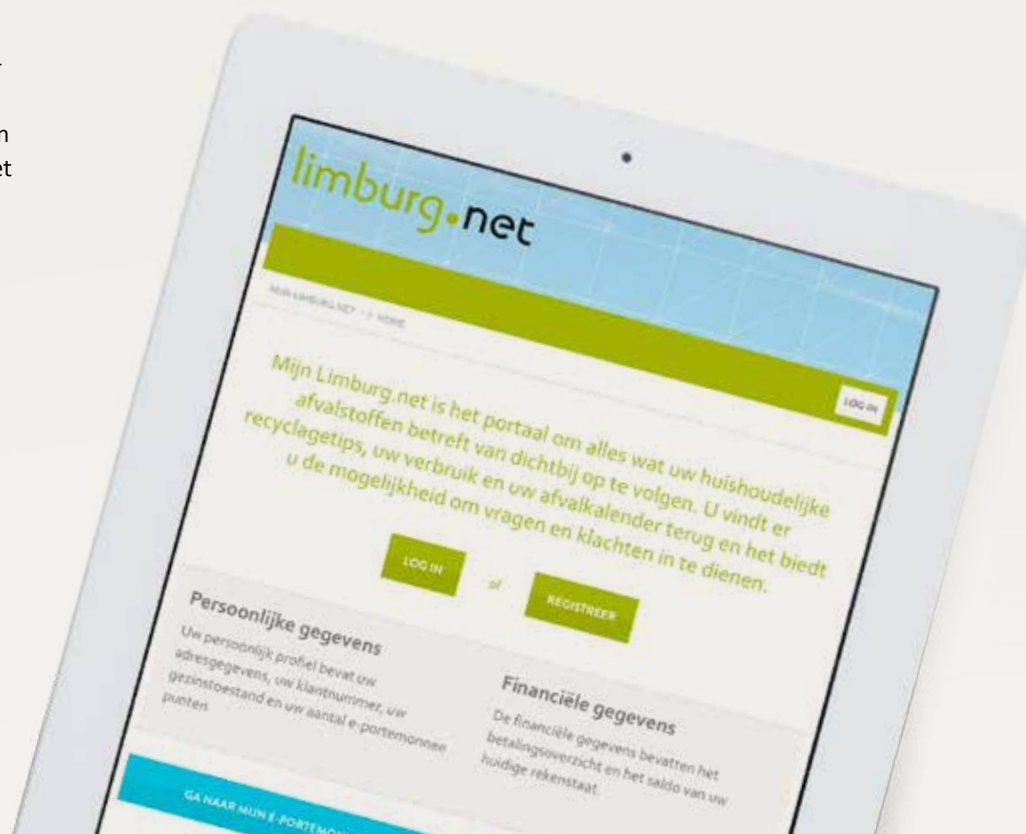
limburg.net

MIJN LIMBURG.NET > HOME

LOG IN

Mijn Limburg.net is het portaal om alles wat uw huishoudelijke afvalstoffen betreft van dichtbij op te volgen. U vindt er recyclagetips, uw verbruik en uw afvalkalender terug en het biedt u de mogelijkheid om vragen en klachten in te dienen.

LOG IN of REGISTREER

Persoonlijke gegevens

Uw persoonlijk profiel bevat uw adresgegevens, uw klantnummer, uw gezinstoestand en uw aantal e-portemonnee punten

Financiële gegevens

De financiële gegevens bevatten het betalingsoverzicht en het saldo van uw huidige rekenstaat.

GA NAAR MIJN E-PORTEMO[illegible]